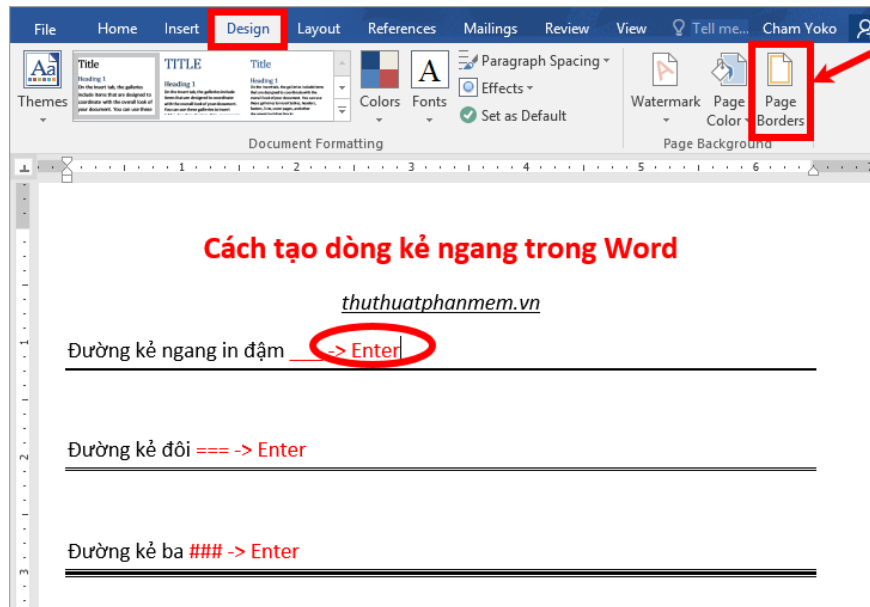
File Home Insert Design Layout References Mailings Review View Tell me... Cham Yoko

Themes

Title Heading 1

TITLE Heading 1

Title Heading 1

Colors Fonts

Paragraph Spacing

Effects

Set as Default

Document Formatting

Watermark Page Color Page Borders

Page Background

Cách tạo dòng kẻ ngang trong Word

thuthuatphanmem.vn

Đường kẻ ngang in đậm ___ -> Enter

Đường kẻ đôi === -> Enter

Đường kẻ ba ### -> Enter